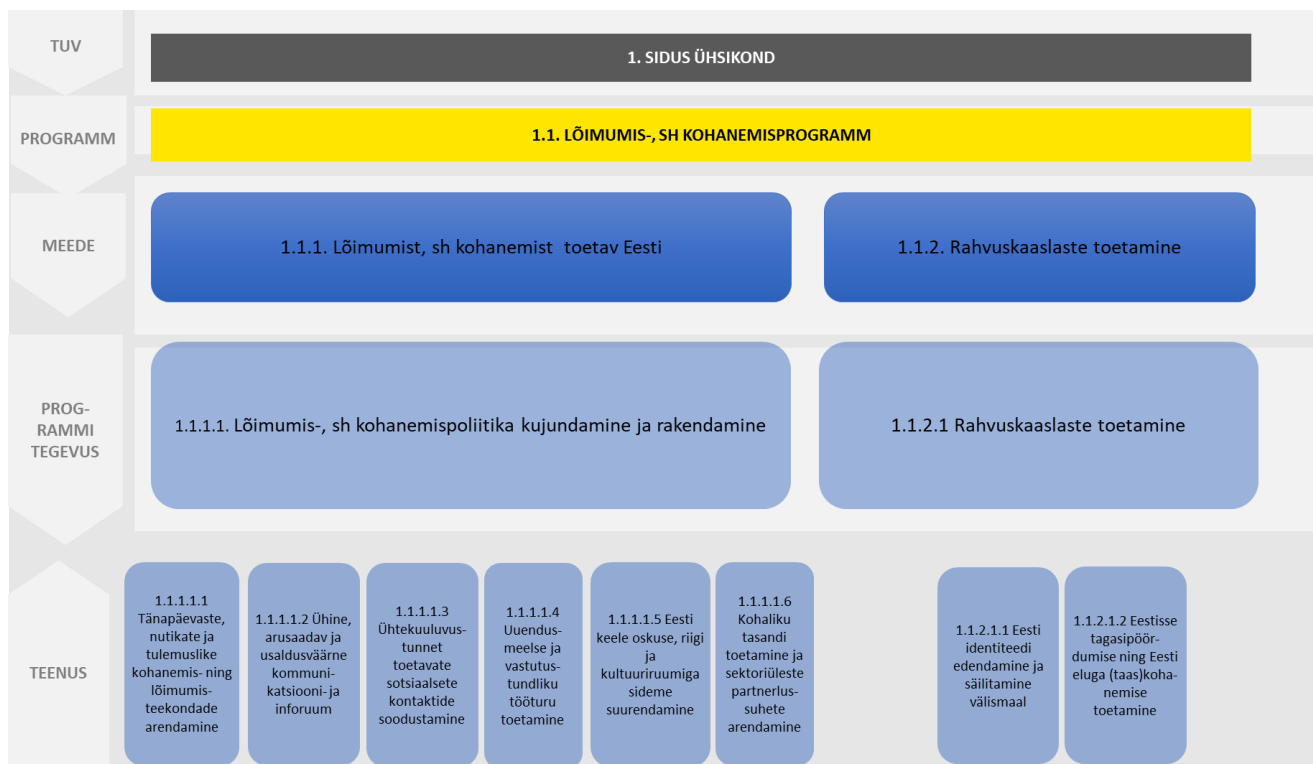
TUV

1. SIDUS ÜHSIKOND

PROGRAMM

1.1. LÕIMUMIS-, SH KOHANEMISPROGRAMM

MEEDE

1.1.1. Lõimumist, sh kohanemist toetav Eesti

1.1.2. Rahvuskaaslaste toetamine

PROG-RAMMI TEGEVUS

1.1.1.1. Lõimumis-, sh kohanemispoliitika kujundamine ja rakendamine

1.1.2.1 Rahvuskaaslaste toetamine

TEENUS

1.1.1.1.1 Tänapäevaste, nutikate ja tulemuslike kohanemis- ning lõimumisteekondade arendamine

1.1.1.1.2 Ühine, arusaadav ja usaldusväärne kommunikatsiooni- ja inforuum

1.1.1.1.3 Ühtekuuluvustunnet toetavate sotsiaalsete kontaktide soodustamine

1.1.1.1.4 Uuendusmeelse ja vastutustundliku tööturu toetamine

1.1.1.1.5 Eesti keele oskuse, riigi ja kultuuriruumiga sideme suurendamine

1.1.1.1.6 Kohaliku tasandi toetamine ja sektoriüleste partnerlussuhete arendamine

1.1.2.1.1 Eesti identiteedi edendamine ja säilitamine välismaal

1.1.2.1.2 Eestisse tagasipöördumise ning Eesti eluga (taas)kohanemise toetamine